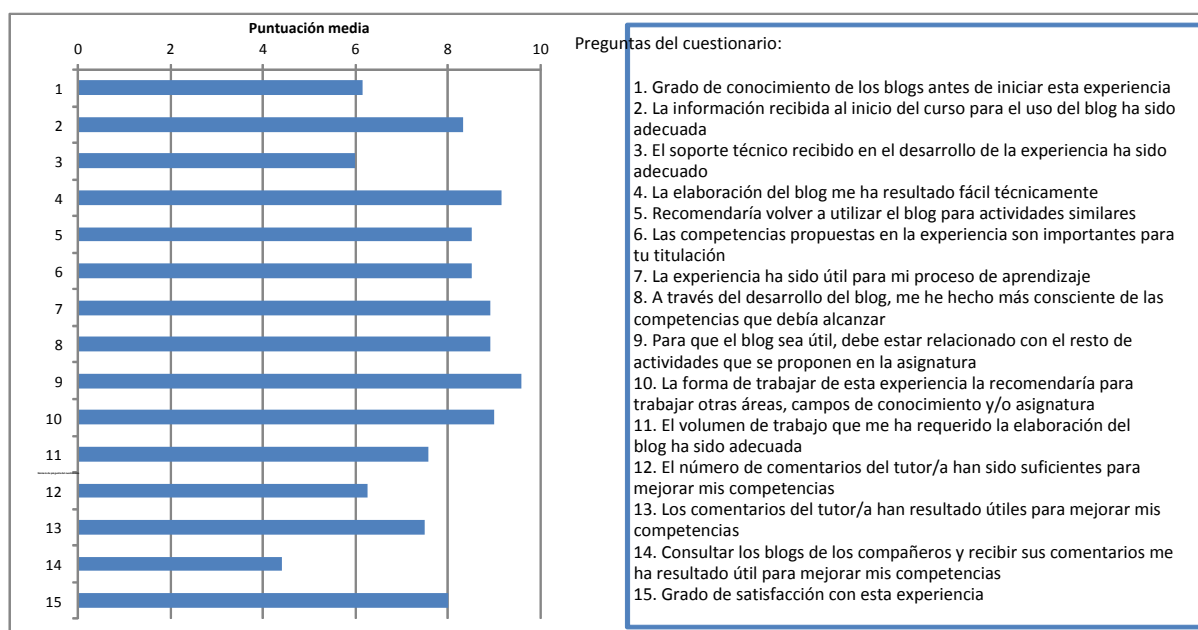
Puntuación media

0 2 4 6 8 10

1
2
3
4
5
6
7
8
9
10
11
12
13
14
15

Preguntas del cuestionario:

1. Grado de conocimiento de los blogs antes de iniciar esta experiencia
2. La información recibida al inicio del curso para el uso del blog ha sido adecuada
3. El soporte técnico recibido en el desarrollo de la experiencia ha sido adecuado
4. La elaboración del blog me ha resultado fácil técnicamente
5. Recomendaría volver a utilizar el blog para actividades similares
6. Las competencias propuestas en la experiencia son importantes para tu titulación
7. La experiencia ha sido útil para mi proceso de aprendizaje
8. A través del desarrollo del blog, me he hecho más consciente de las competencias que debía alcanzar
9. Para que el blog sea útil, debe estar relacionado con el resto de actividades que se proponen en la asignatura
10. La forma de trabajar de esta experiencia la recomendaría para trabajar otras áreas, campos de conocimiento y/o asignatura
11. El volumen de trabajo que me ha requerido la elaboración del blog ha sido adecuada
12. El número de comentarios del tutor/a han sido suficientes para mejorar mis competencias
13. Los comentarios del tutor/a han resultado útiles para mejorar mis competencias
14. Consultar los blogs de los compañeros y recibir sus comentarios me ha resultado útil para mejorar mis competencias
15. Grado de satisfacción con esta experiencia